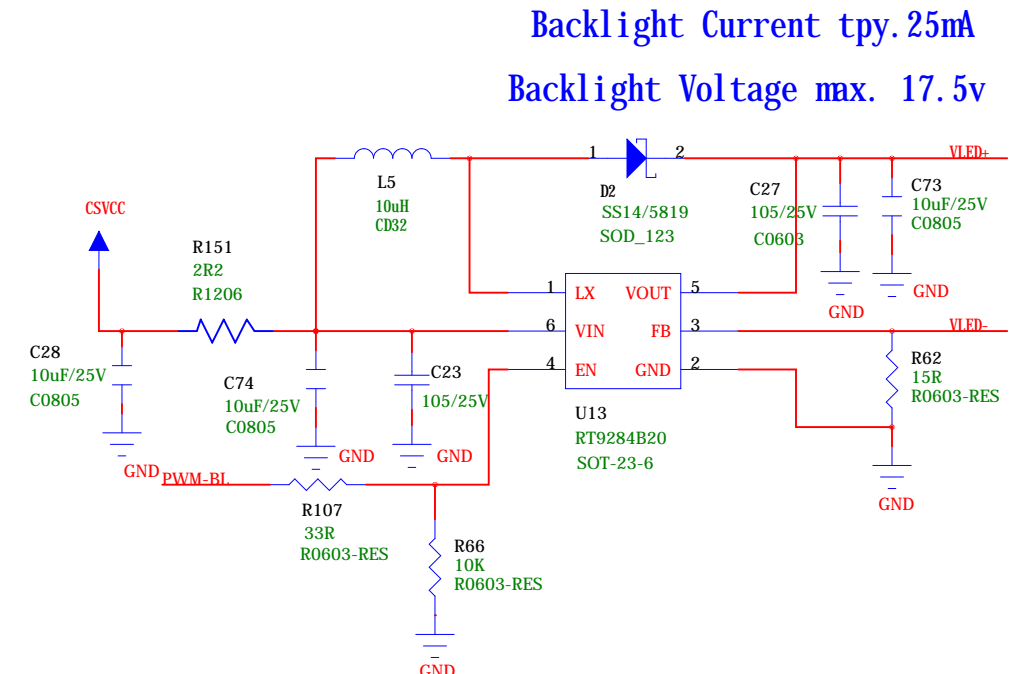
Backlight Current tpy.25mA

Backlight Voltage max. 17.5v

L5
10uH
CD32

1
2
D2
SS14/5819
SOD_123

C27
105/25V
C0603

C73
10uF/25V
C0805

VLED+

GND
GND

CSVCC

R151
2R2
R1206

C28
10uF/25V
C0805

C74
10uF/25V
C0805

C23
105/25V

1 LX
6 VIN
4 EN
VOUT 5
FB 3
GND 2

U13
RT9284B20
SOT-23-6

VLED-

R62
15R
R0603-RES

GND
GND
GND
GND

PWM-BL

R107
33R
R0603-RES

R66
10K
R0603-RES

GND